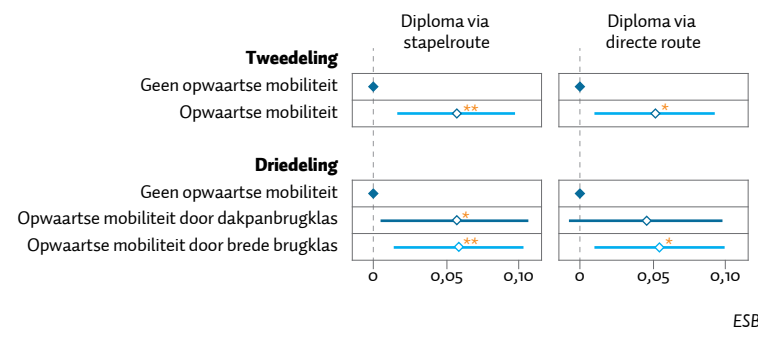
Diploma via stapelroute

Diploma via directe route

Tweedeling

Geen opwaartse mobiliteit

Opwaartse mobiliteit

**

*

Driedeling

Geen opwaartse mobiliteit

Opwaartse mobiliteit door dakpanbrugklas

Opwaartse mobiliteit door brede brugklas

*

**

*

0 0,05 0,10

0 0,05 0,10

ESB